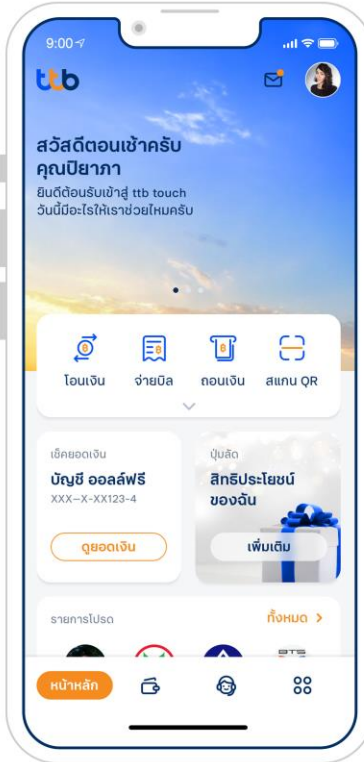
9:00

ttb

สวัสดีตอนเช้าครับ
คุณปิยาภา

ยินดีต้อนรับเข้าสู่ ttb touch
วันนี้มีอะไรให้เราช่วยไหมครับ

โอนเงิน
จ่ายบิล
ถอนเงิน
สแกน QR

เช็คยอดเงิน
บัญชี ออลล์ฟรี
XXX-X-XX123-4
ดูยอดเงิน

ปุ่มลัด
สิทธิประโยชน์
ของฉัน
เพิ่มเติม

รายการโปรด
ทั้งหมด >

BTS

หน้าหลัก